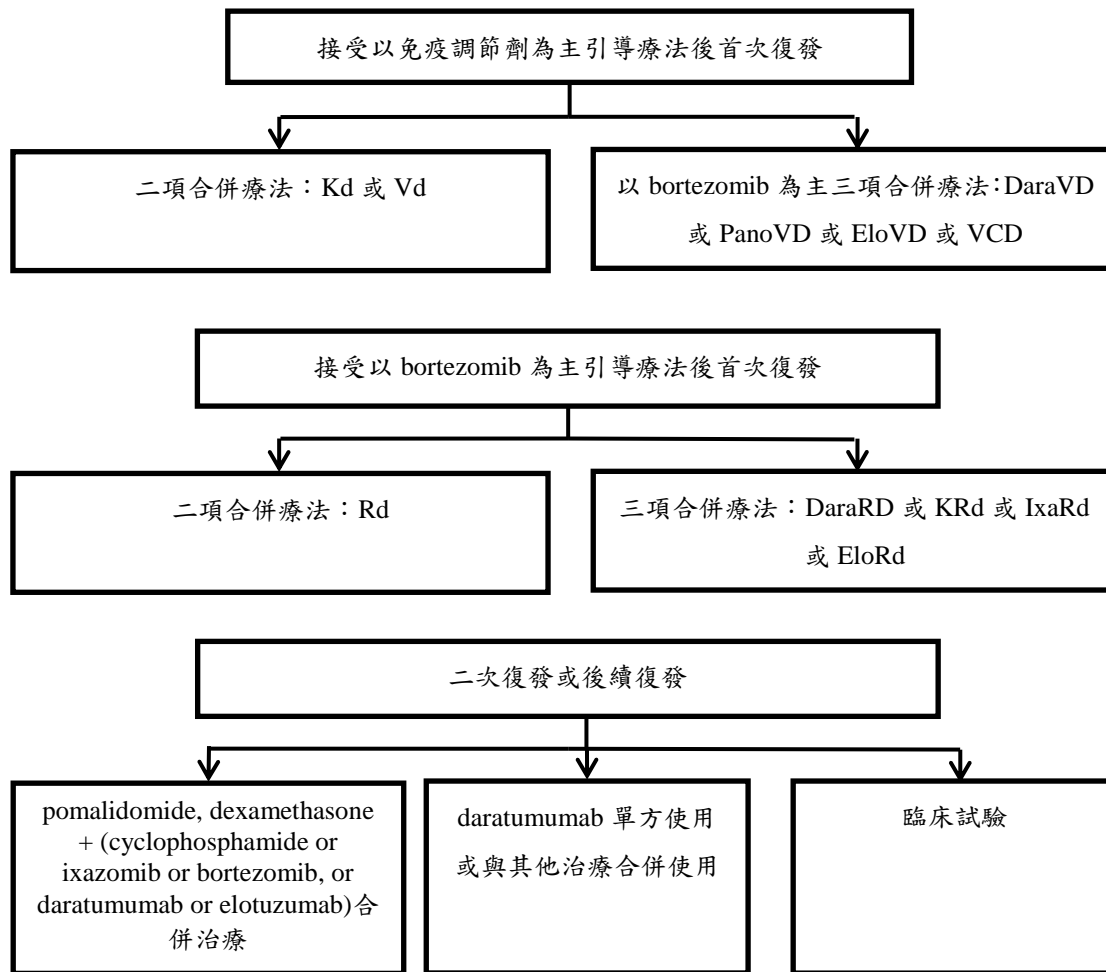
接受以免疫調節劑為主引導療法後首次復發

二項合併療法：Kd 或 Vd

以 bortezomib 為主三項合併療法：DaraVD 或 PanoVD 或 EloVD 或 VCD

接受以 bortezomib 為主引導療法後首次復發

二項合併療法：Rd

三項合併療法：DaraRD 或 KRd 或 IxaRd 或 EloRd

二次復發或後續復發

pomalidomide, dexamethasone + (cyclophosphamide or ixazomib or bortezomib, or daratumumab or elotuzumab)合併治療

daratumumab 單方使用或與其他治療合併使用

臨床試驗